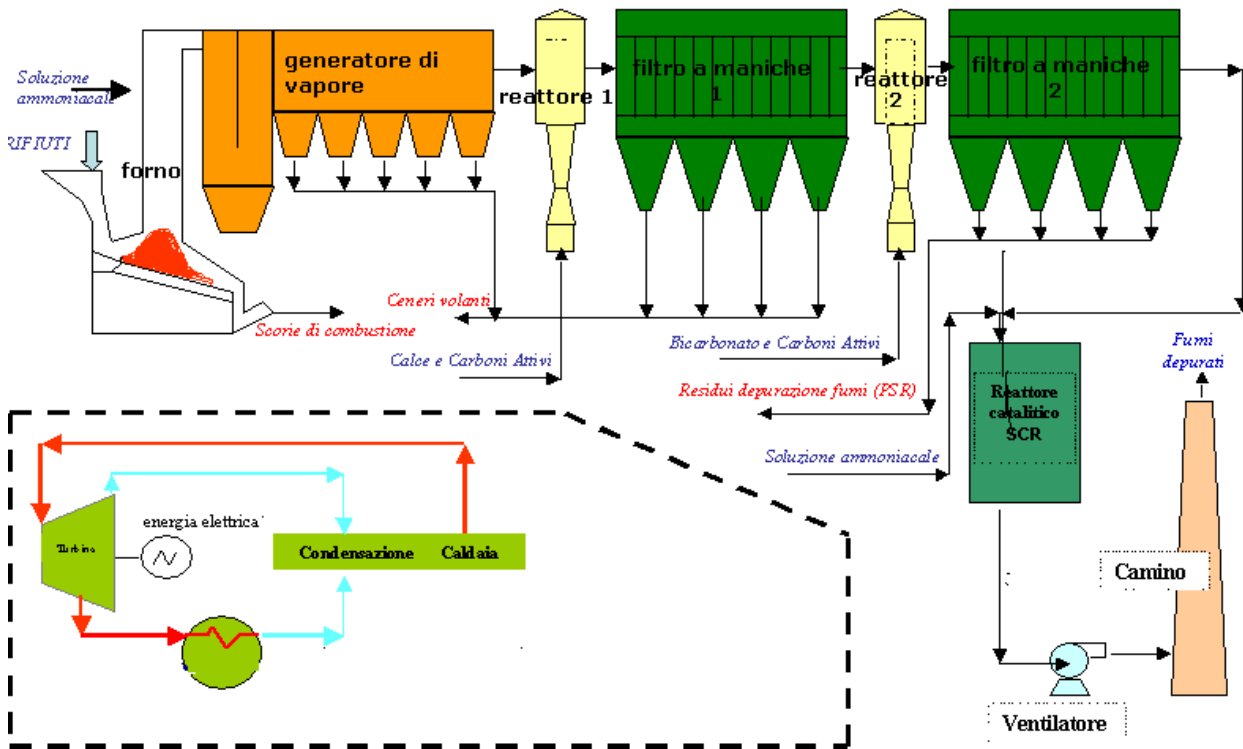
Soluzione ammoniacale

RIFIUTI

forno

generatore di vapore

reattore 1

filtro a maniche 1

reattore 2

filtro a maniche 2

Ceneri volanti

Scorie di combustione

Calce e Carboni Attivi

Bicarbonato e Carboni Attivi

Residui depurazione fumi (PSR)

Soluzione ammoniacale

Reattore catalitico SCR

Fumi depurati

Camino

Ventilatore

Turbina

energia elettrica

Condensazione

Caldaia